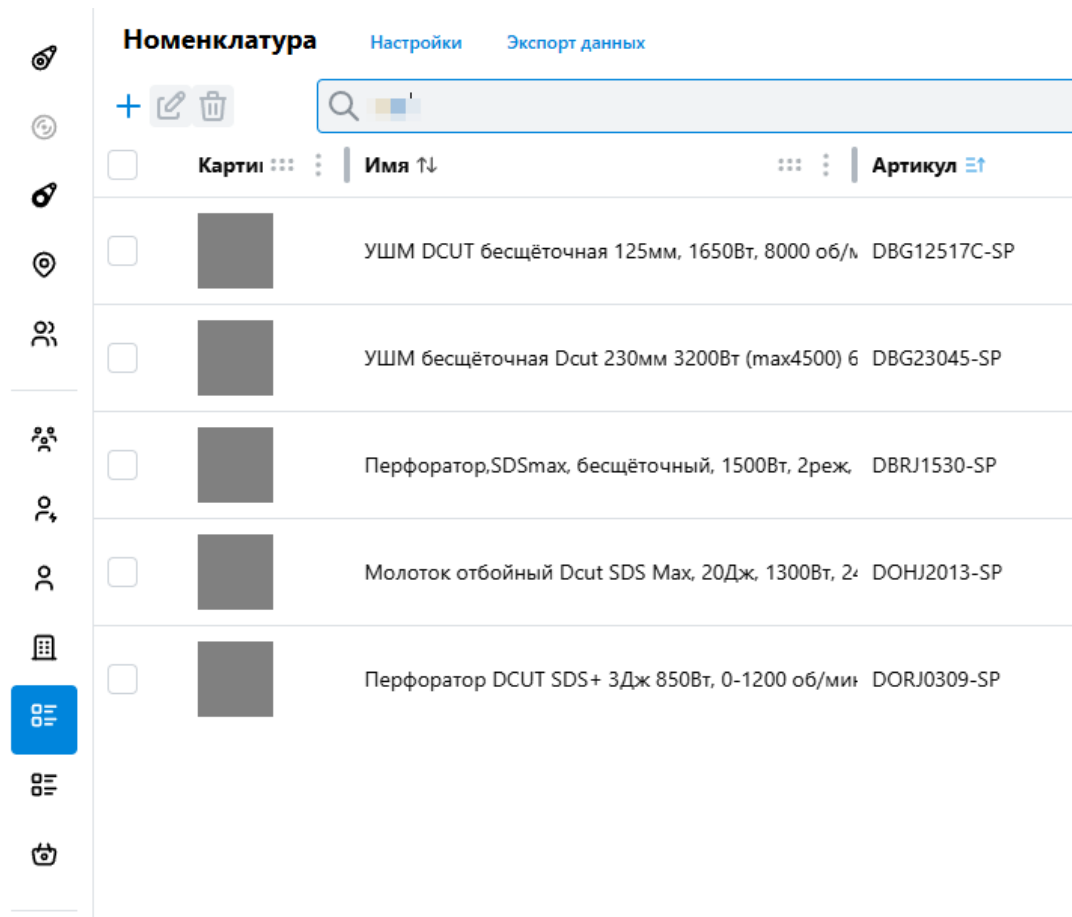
Номенклатура Настройки Экспорт данных

| | Карти | Имя ⇅ | Артикул |
|---|---|---|---|
| | | УШМ DCUT бесщёточная 125мм, 1650Вт, 8000 об/м | DBG12517C-SP |
| | | УШМ бесщёточная Dcut 230мм 3200Вт (max4500) 6 | DBG23045-SP |
| | | Перфоратор,SDSmax, бесщёточный, 1500Вт, 2реж, | DBRJ1530-SP |
| | | Молоток отбойный Dcut SDS Max, 20Дж, 1300Вт, 2 | DOHJ2013-SP |
| | | Перфоратор DCUT SDS+ 3Дж 850Вт, 0-1200 об/ми | DORJ0309-SP |